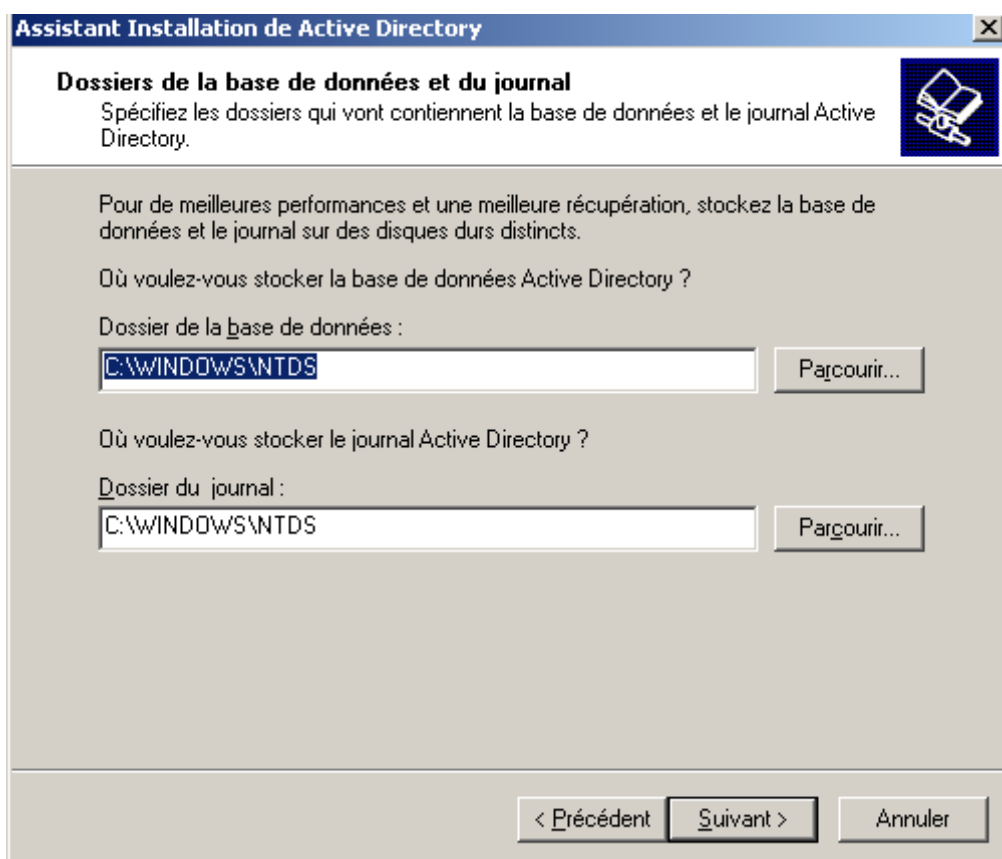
Assistant Installation de Active Directory

Dossiers de la base de données et du journal
Spécifiez les dossiers qui vont contiennent la base de données et le journal Active Directory.

Pour de meilleures performances et une meilleure récupération, stockez la base de données et le journal sur des disques durs distincts.

Où voulez-vous stocker la base de données Active Directory ?

Dossier de la base de données :

C:\WINDOWS\NTDS

Parcourir...

Où voulez-vous stocker le journal Active Directory ?

Dossier du journal :

C:\WINDOWS\NTDS

Parcourir...

< Précédent

Suivant >

Annuler